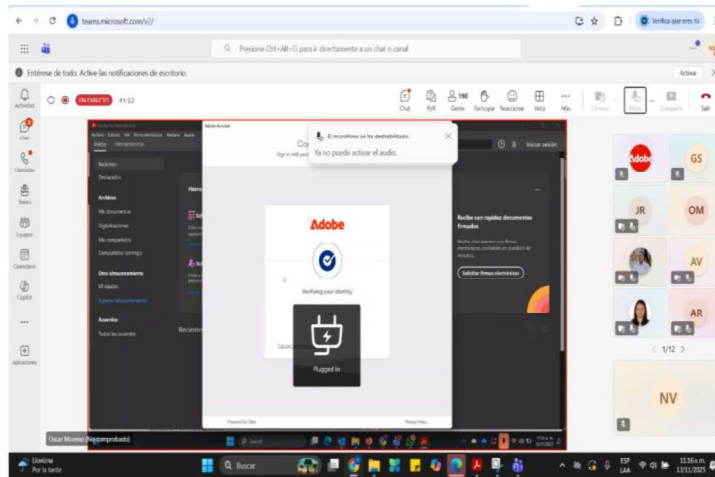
teams.microsoft.com/v2/

Verifica que eres tú

Presione Ctrl+Alt+G para ir directamente a un chat o canal

Entérese de todo. Active las notificaciones de escritorio.

Activar

Actividad

Chat

Llamadas

Teams

Equipos

Calendario

Copilot

Aplicaciones

EN DIRECTO 41:52

Chat

PyR

190 Gente

Participar

Reaccionar

Vista

Más

Cámara

Micro

Compartir

Salir

El micrófono se ha deshabilitado.

Ya no puede activar el audio.

Adobe Acrobat

Iniciar sesión

Inicio

Herramientas

Recientes

Destacados

Archivos

Mis documentos

Digitalizaciones

Mis compartidos

Compartidos conmigo

Otro almacenamiento

Mi equipo

Agregar almacenamiento

Acuerdos

Todos los acuerdos

Recientes

Adobe

Verifying your identity

Plugged In

Recibe con rapidez documentos firmados

Solicitar firmas electrónicas

Powered by Okta

Privacy Policy

Buscar

Adobe

GS

JR

OM

AV

AR

1/12

NV

Oscar Moreno (No comprobado)

Llovizna

Por la tarde

Buscar

ESP LAA

11:16 a.m.
13/11/2025